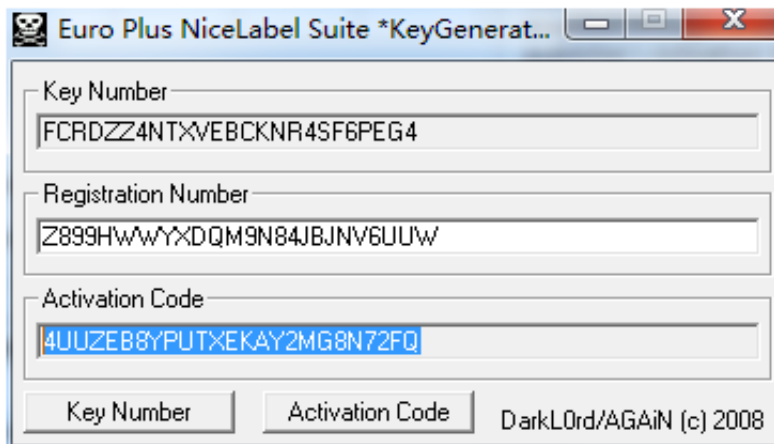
Euro Plus NiceLabel Suite *KeyGenerat...

Key Number

FCRDZZ4NTXVEBCKNR4SF6PEG4

Registration Number

Z899HWWYXDQM9N84JBJNV6UUW

Activation Code

4UUZEB8YPUTXEKAY2MG8N72FQ

Key Number

Activation Code

DarkL0rd/AGAiN (c) 2008